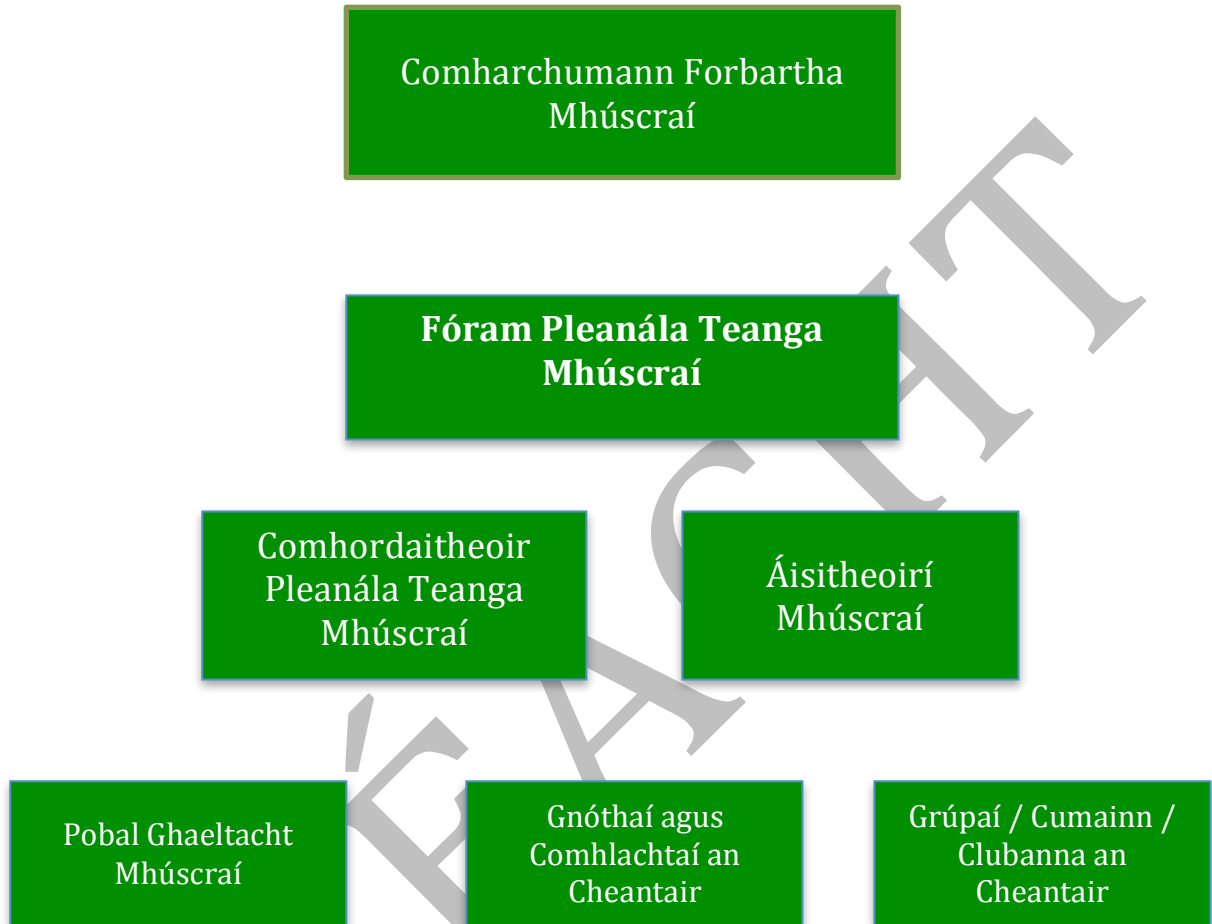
Comharchumann Forbartha Mhúscraí

**Fóram Pleanála Teanga Mhúscraí**

Comhordaitheoir Pleanála Teanga Mhúscraí

Áisitheoirí Mhúscraí

Pobal Ghaeltacht Mhúscraí

Gnóthaí agus Comhlachtaí an Cheantair

Grúpaí / Cumainn / Clubanna an Cheantair

DRÉACHT